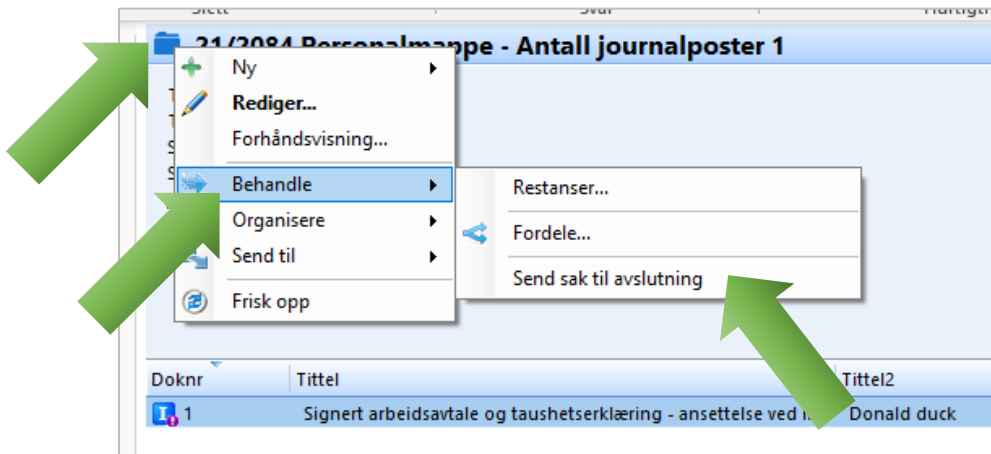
21/2084 Personalmappe - Antall journalposter 1

Ny
Rediger...
Forhåndsvisning...
Behandle
Organisere
Send til
Frisk opp

Restanser...
Fordele...
Send sak til avslutning

| Doknr | Tittel | Tittel2 |
|---|---|---|
| 1 | Signert arbeidsavtale og taushetserklæring - ansettelse ved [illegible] | Donald duck |